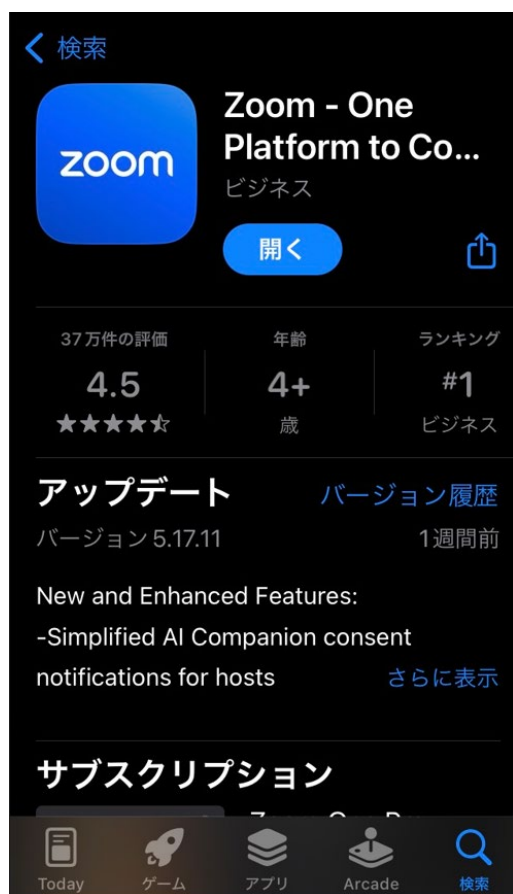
< 検索

zoom

Zoom - One Platform to Co...
ビジネス

開く

37万件の評価
4.5
★★★★☆

年齢
4+
歳

ランキング
#1
ビジネス

アップデート
バージョン履歴

バージョン 5.17.11
1週間前

New and Enhanced Features:
-Simplified AI Companion consent notifications for hosts
さらに表示

サブスクリプション

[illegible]

Today ゲーム アプリ Arcade 検索